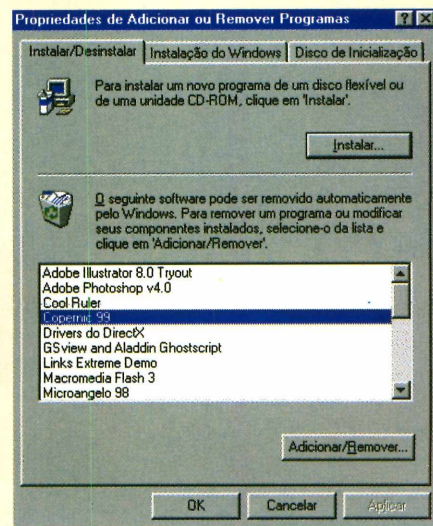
Propriedades de Adicionar ou Remover Programas ? X

Instalar/Desinstalar | Instalação do Windows | Disco de Inicialização

Para instalar um novo programa de um disco flexível ou de uma unidade CD-ROM, clique em 'Instalar'.

Instalar...

O seguinte software pode ser removido automaticamente pelo Windows. Para remover um programa ou modificar seus componentes instalados, selecione-o da lista e clique em 'Adicionar/Remover'.

Adobe Illustrator 8.0 Tryout
Adobe Photoshop v4.0
Cool Ruler
Copernic 99
Drivers do DirectX
GSview and Aladdin Ghostscript
Links Extreme Demo
Macromedia Flash 3
Microangelo 98

Adicionar/Remover...

OK Cancelar Aplicar